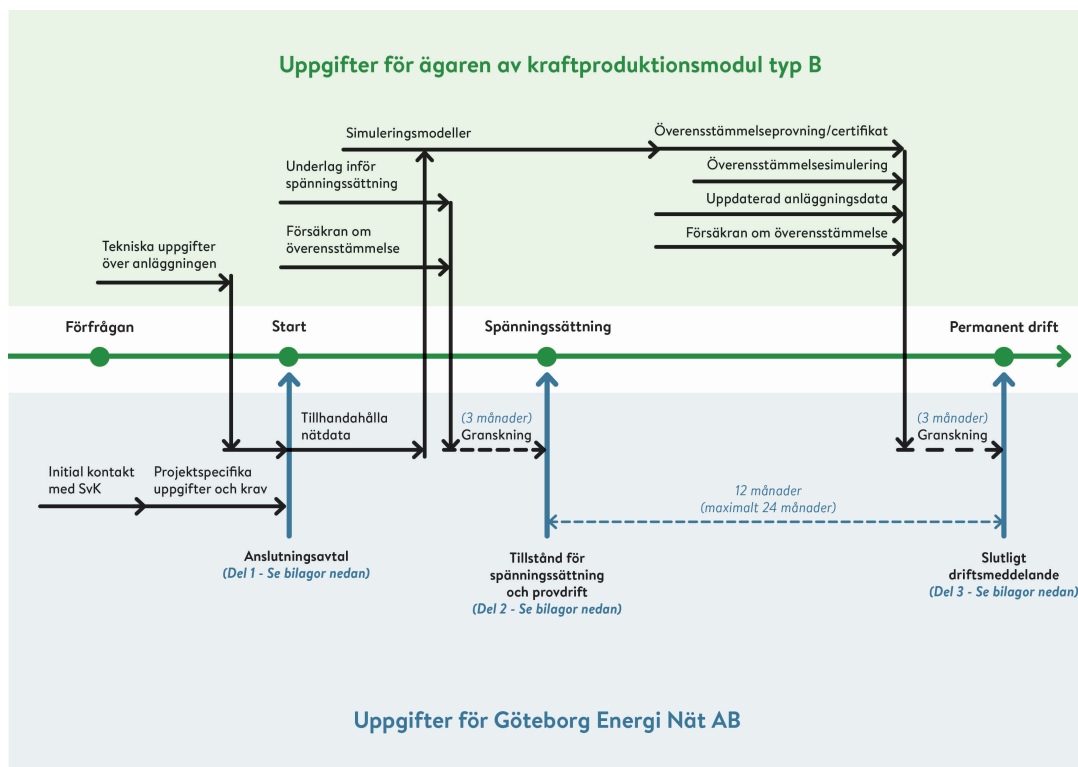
Uppgifter för ägaren av kraftproduktionsmodul typ B

Simuleringsmodeller

Överensstämmelseprovning/certifikat

Underlag inför spänningssättning

Överensstämmelsesimulering

Uppdaterad anläggningsdata

Försäkran om överensstämmelse

Försäkran om överensstämmelse

Tekniska uppgifter över anläggningen

Förfrågan

Start

Spänningssättning

Permanent drift

Tillhandahålla nätdata

(3 månader)
Granskning

(3 månader)
Granskning

Initial kontakt med SvK

Projektspecifika uppgifter och krav

12 månader
(maximalt 24 månader)

Anslutningsavtal
(Del 1 - Se bilagor nedan)

Tillstånd för spänningssättning och provdrift
(Del 2 - Se bilagor nedan)

Slutligt driftsmeddelande
(Del 3 - Se bilagor nedan)

Uppgifter för Göteborg Energi Nät AB